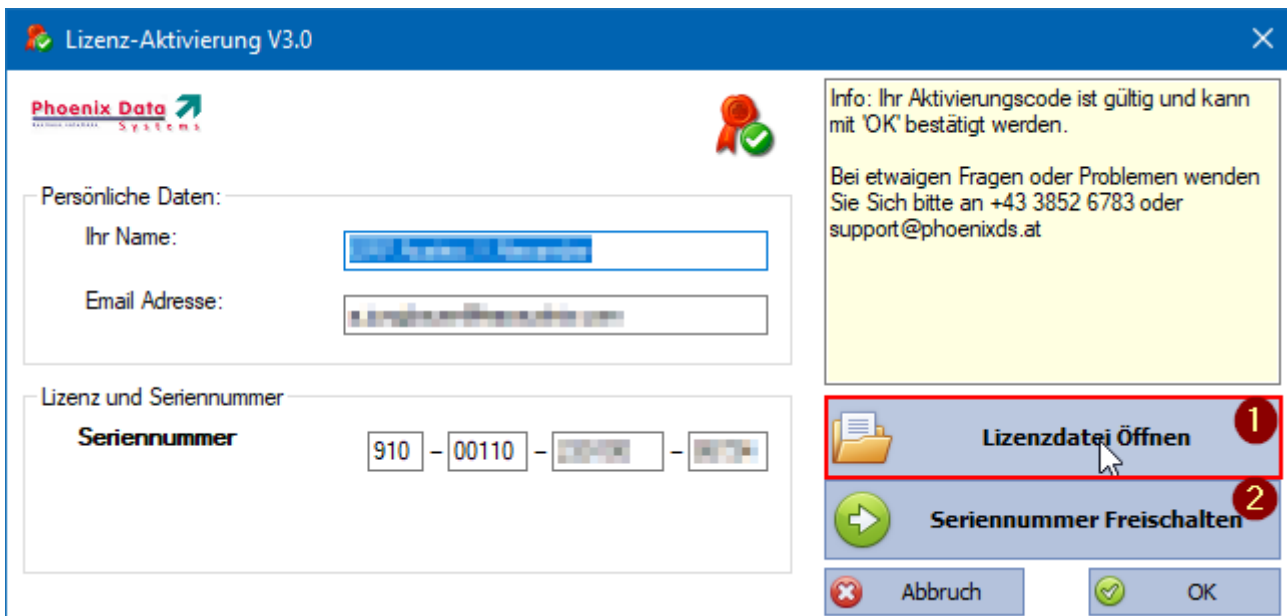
Lizenz-Aktivierung V3.0

Phoenix Data Systems

Persönliche Daten:

Ihr Name: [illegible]

Email Adresse: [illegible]

Lizenz und Seriennummer

Seriennummer 910 – 00110 – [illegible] – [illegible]

Info: Ihr Aktivierungscode ist gültig und kann mit 'OK' bestätigt werden.

Bei etwaigen Fragen oder Problemen wenden Sie Sich bitte an +43 3852 6783 oder support@phoenixds.at

1

Lizenzdatei Öffnen

2

Seriennummer Freischalten

Abbruch

OK